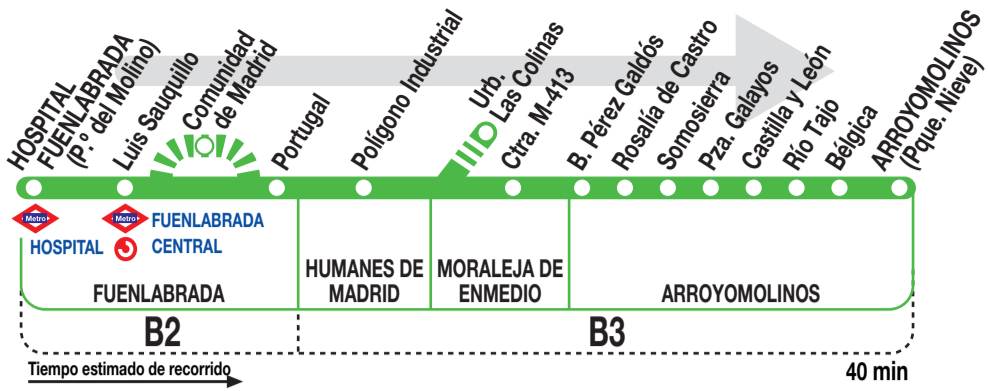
HOSPITAL FUENLABRADA (Pº del Molino)
Luis Sauquillo
Comunidad de Madrid
Portugal
Polígono Industrial
Urb. Las Colinas
Ctra. M-413
B. Pérez Galdós
Rosalía de Castro
Somosierra
Pza. Galayos
Castilla y León
Río Tajo
Bélgica
ARROYOMOLINOS (Pque. Nieve)

Metro
HOSPITAL
Metro
FUENLABRADA CENTRAL

FUENLABRADA
HUMANES DE MADRID
MORALEJA DE ENMEDIO
ARROYOMOLINOS

B2
B3

Tiempo estimado de recorrido
40 min